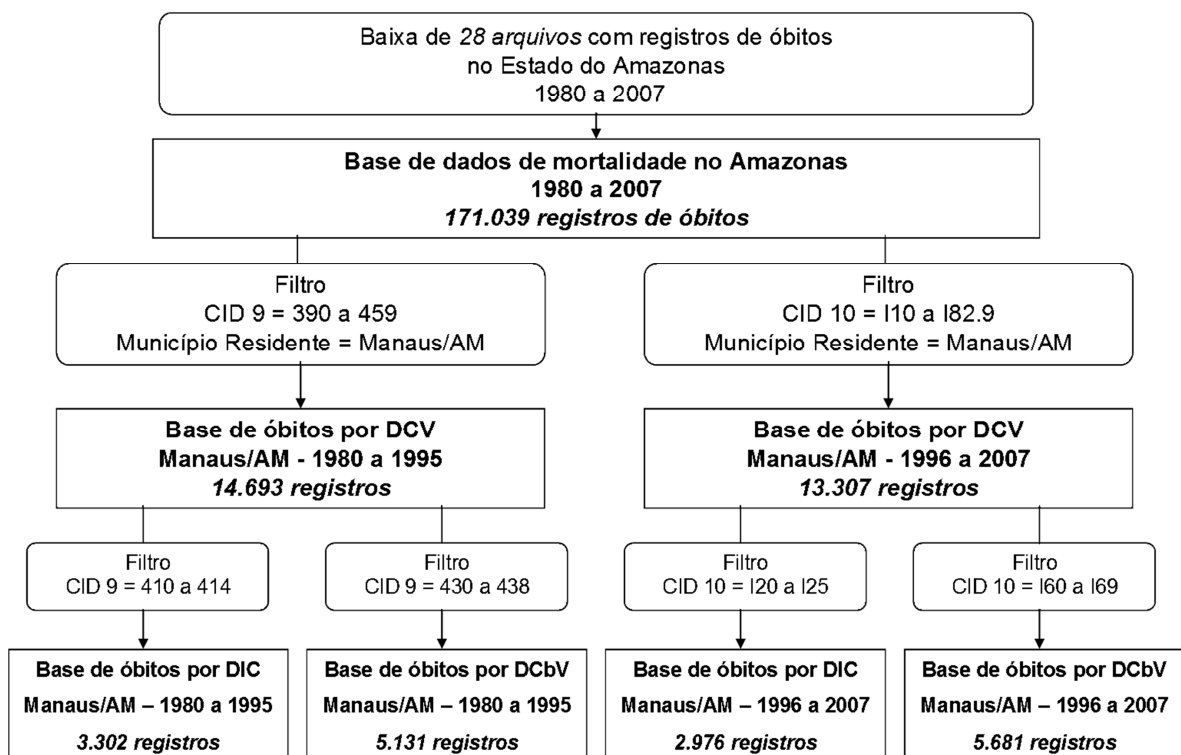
Baixa de *28 arquivos* com registros de óbitos
no Estado do Amazonas
1980 a 2007

**Base de dados de mortalidade no Amazonas**
**1980 a 2007**
***171.039 registros de óbitos***

Filtro
CID 9 = 390 a 459
Município Residente = Manaus/AM

Filtro
CID 10 = I10 a I82.9
Município Residente = Manaus/AM

**Base de óbitos por DCV**
**Manaus/AM - 1980 a 1995**
***14.693 registros***

**Base de óbitos por DCV**
**Manaus/AM - 1996 a 2007**
***13.307 registros***

Filtro
CID 9 = 410 a 414

Filtro
CID 9 = 430 a 438

Filtro
CID 10 = I20 a I25

Filtro
CID 10 = I60 a I69

**Base de óbitos por DIC**
**Manaus/AM – 1980 a 1995**
***3.302 registros***

**Base de óbitos por DCbV**
**Manaus/AM – 1980 a 1995**
***5.131 registros***

**Base de óbitos por DIC**
**Manaus/AM – 1996 a 2007**
***2.976 registros***

**Base de óbitos por DCbV**
**Manaus/AM – 1996 a 2007**
***5.681 registros***